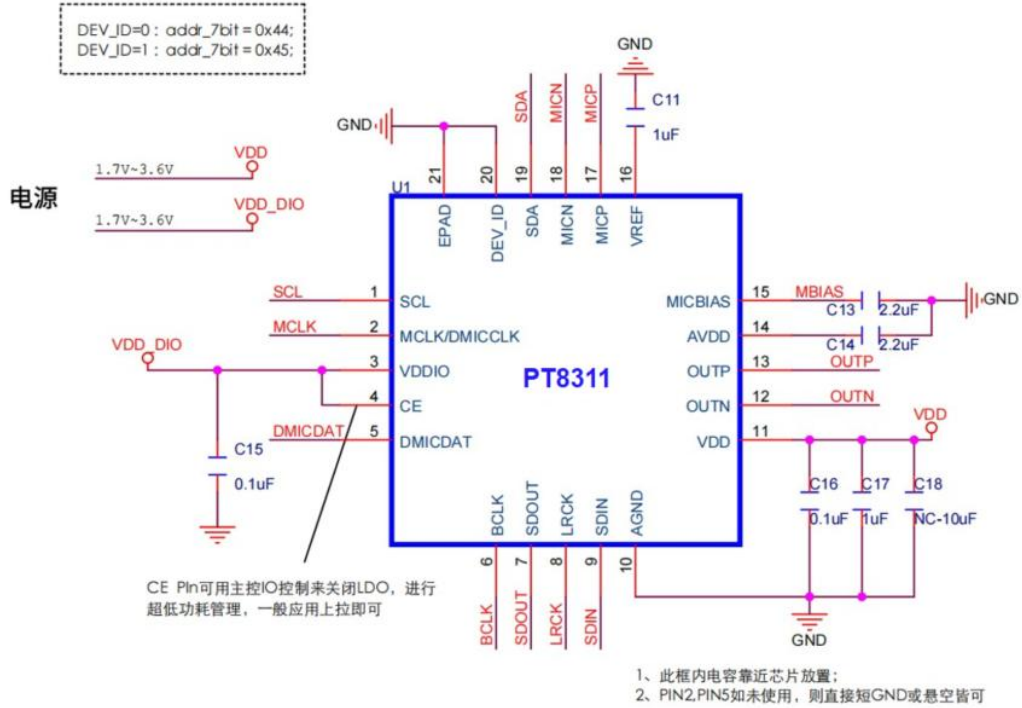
DEV_ID=0 : addr_7bit = 0x44;
DEV_ID=1 : addr_7bit = 0x45;

GND

SDA MICN MICP

C11
1uF

GND

21 20 19 18 17 16

U1

电源

1.7V~3.6V VDD

1.7V~3.6V VDD_DIO

EPAD DEV_ID SDA MICN MICP VREF

SCL 1 SCL
MCLK 2 MCLK/DMICCLK
VDD_DIO 3 VDDIO
4 CE
DMICDAT 5 DMICDAT

PT8311

MICBIAS 15 MBIAS C13 2.2uF GND
AVDD 14 C14 2.2uF
OUTP 13 OUTP
OUTN 12 OUTN
VDD 11 VDD

C15
0.1uF

C16 0.1uF
C17 1uF
C18 NC-10uF

BCLK SDOUT LRCK SDIN AGND

6 7 8 9 10

BCLK SDOUT LRCK SDIN

GND

CE PIn可用主控IO控制来关闭LDO，进行超低功耗管理，一般应用上拉即可

1、此框内电容靠近芯片放置；
2、PIN2,PIN5如未使用，则直接短GND或悬空皆可